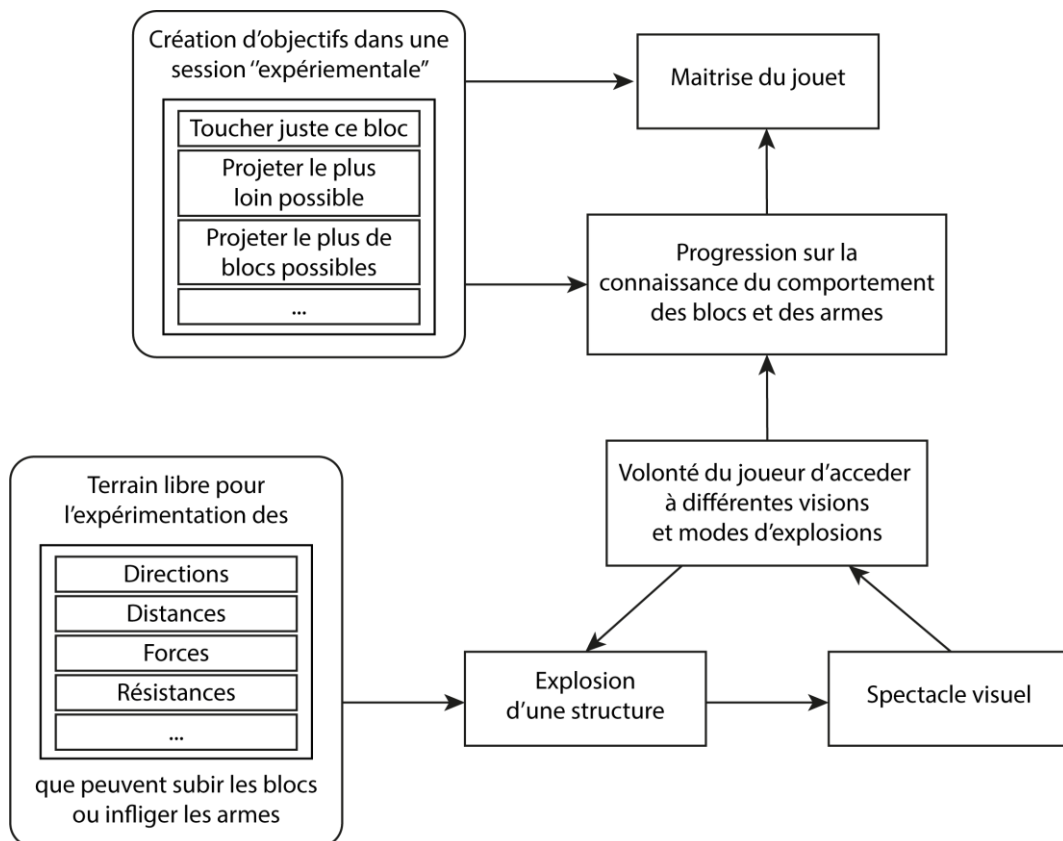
Création d'objectifs dans une session "expériementale"

Toucher juste ce bloc

Projeter le plus loin possible

Projeter le plus de blocs possibles

...

Maitrise du jouet

Progression sur la connaissance du comportement des blocs et des armes

Volonté du joueur d'acceder à différentes visions et modes d'explosions

Terrain libre pour l'expérimentation des

Directions

Distances

Forces

Résistances

...

que peuvent subir les blocs ou infliger les armes

Explosion d'une structure

Spectacle visuel